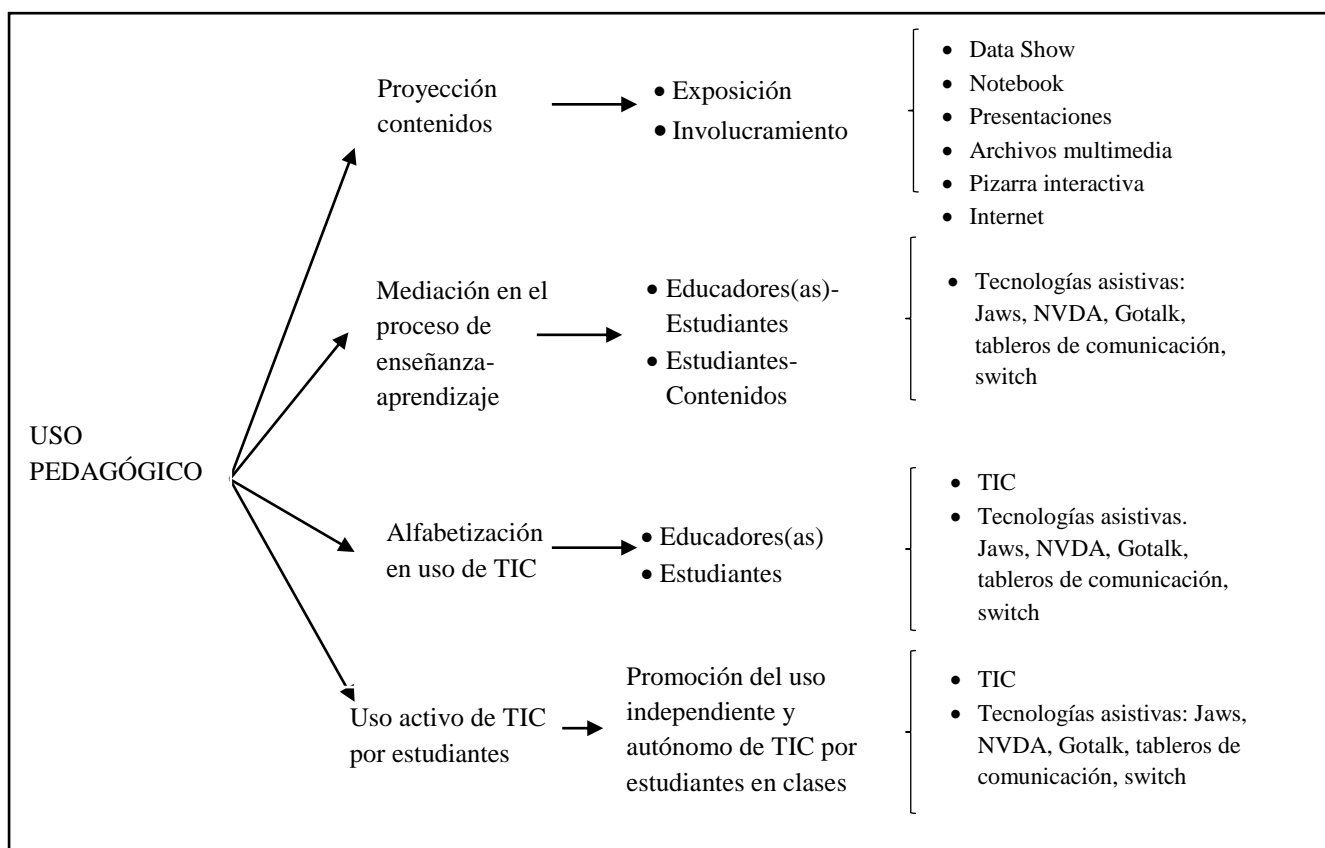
USO PEDAGÓGICO

Proyección contenidos

• Exposición
• Involucramiento

• Data Show
• Notebook
• Presentaciones
• Archivos multimedia
• Pizarra interactiva
• Internet

Mediación en el proceso de enseñanza-aprendizaje

• Educadores(as)-Estudiantes
• Estudiantes-Contenidos

• Tecnologías asistivas: Jaws, NVDA, Gotalk, tableros de comunicación, switch

Alfabetización en uso de TIC

• Educadores(as)
• Estudiantes

• TIC
• Tecnologías asistivas. Jaws, NVDA, Gotalk, tableros de comunicación, switch

Uso activo de TIC por estudiantes

Promoción del uso independiente y autónomo de TIC por estudiantes en clases

• TIC
• Tecnologías asistivas: Jaws, NVDA, Gotalk, tableros de comunicación, switch